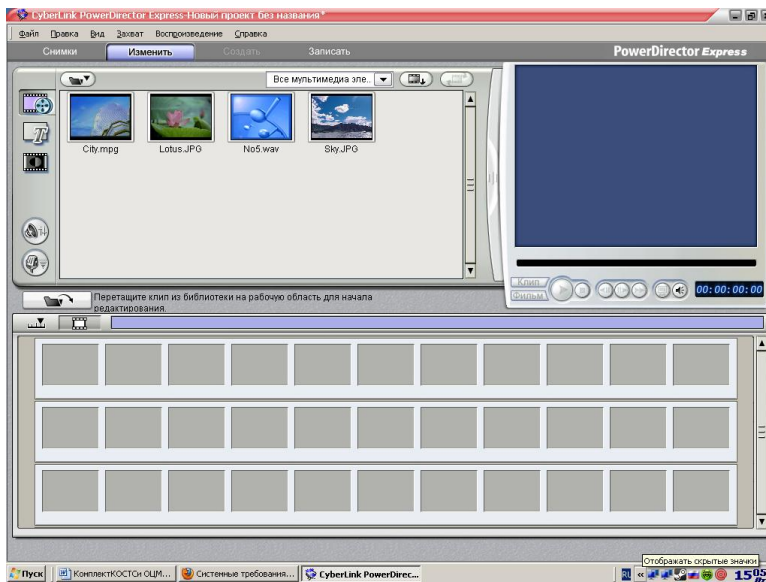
CyberLink PowerDirector Express-Новый проект без названия*

Файл Правка Вид Захват Воспроизведение Справка

Снимки Изменить Создать Записать

PowerDirector Express

Все мультимедиа эле...

City.mpg Lotus.JPG No5.wav Sky.JPG

Перетащите клип из библиотеки на рабочую область для начала редактирования.

Клип
Фильм

00:00:00:00

Пуск КомплектКОСТСи ОЦМ... Системные требования... CyberLink PowerDirec...

Отображать скрытые значки

RU 15